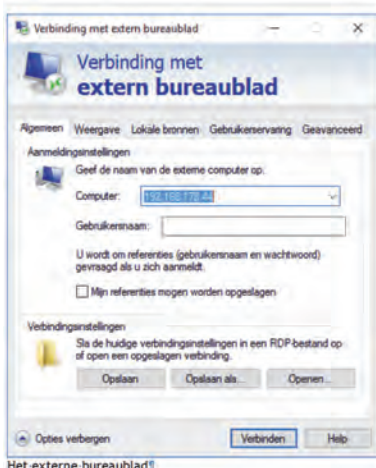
Verbinding met extern bureaublad

Verbinding met
extern bureaublad

Algemeen | Weergave | Lokale bronnen | Gebruikerservaring | Geavanceerd

Aanmeldingsinstellingen

Geef de naam van de externe computer op.

Computer: 192.168.178.44

Gebruikersnaam:

U wordt om referenties (gebruikersnaam en wachtwoord) gevraagd als u zich aanmeldt.

Mijn referenties mogen worden opgeslagen

Verbindingsinstellingen

Sla de huidige verbindingsinstellingen in een RDP-bestand op of open een opgeslagen verbinding.

Opslaan | Opslaan als... | Openen...

Opties verbergen | Verbinden | Help

Het externe bureaublad